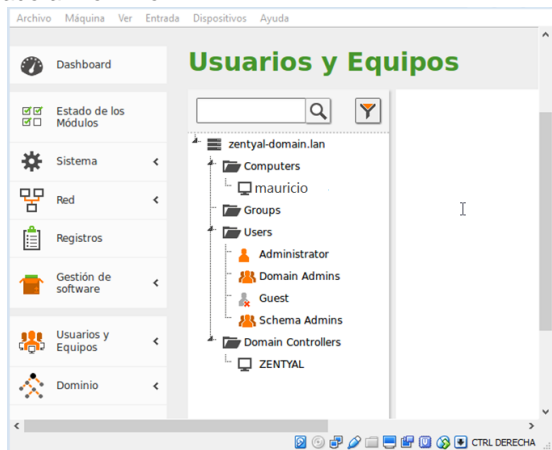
Archivo Máquina Ver Entrada Dispositivos Ayuda

Dashboard

Estado de los Módulos

Sistema

Red

Registros

Gestión de software

Usuarios y Equipos

Dominio

Usuarios y Equipos

zentyal-domain.lan
Computers
mauricio
Groups
Users
Administrator
Domain Admins
Guest
Schema Admins
Domain Controllers
ZENTYAL

CTRL DERECHA